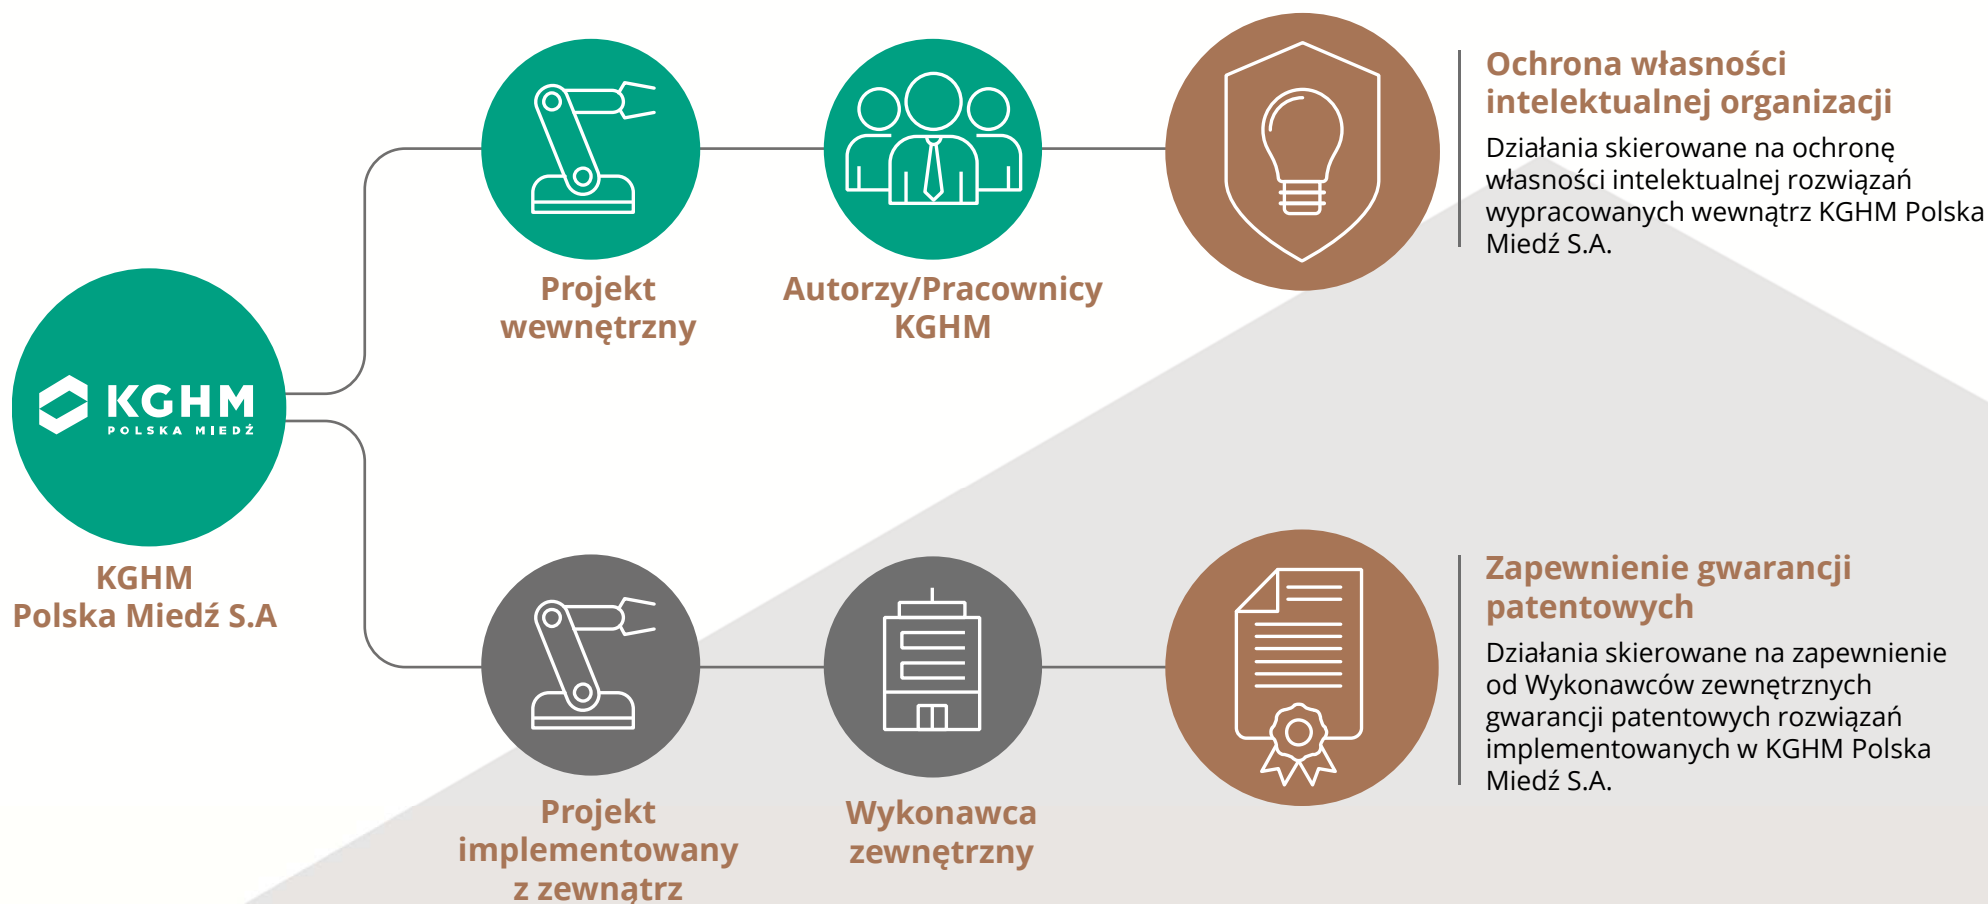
KGHM
POLSKA MIEDŹ

KGHM
Polska Miedź S.A

Projekt wewnętrzny

Autorzy/Pracownicy KGHM

Ochrona własności intelektualnej organizacji

Działania skierowane na ochronę własności intelektualnej rozwiązań wypracowanych wewnątrz KGHM Polska Miedź S.A.

Projekt implementowany z zewnątrz

Wykonawca zewnętrzny

Zapewnienie gwarancji patentowych

Działania skierowane na zapewnienie od Wykonawców zewnętrznych gwarancji patentowych rozwiązań implementowanych w KGHM Polska Miedź S.A.